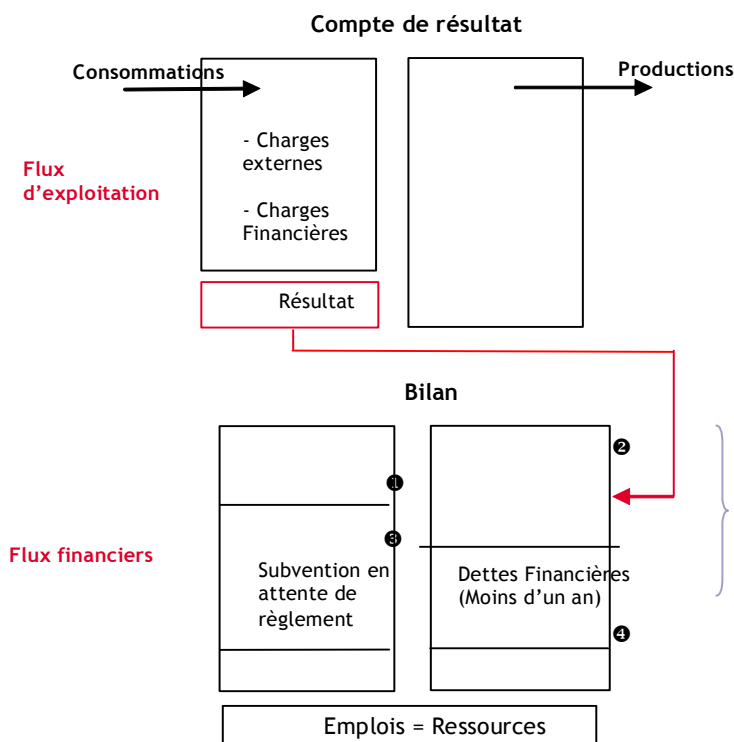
Compte de résultat

Consommations

Productions

Flux d'exploitation

- Charges externes

- Charges Financières

Résultat

Bilan

❷

❶

❸

Flux financiers

Subvention en attente de règlement

Dettes Financières (Moins d'un an)

❹

Emplois = Ressources